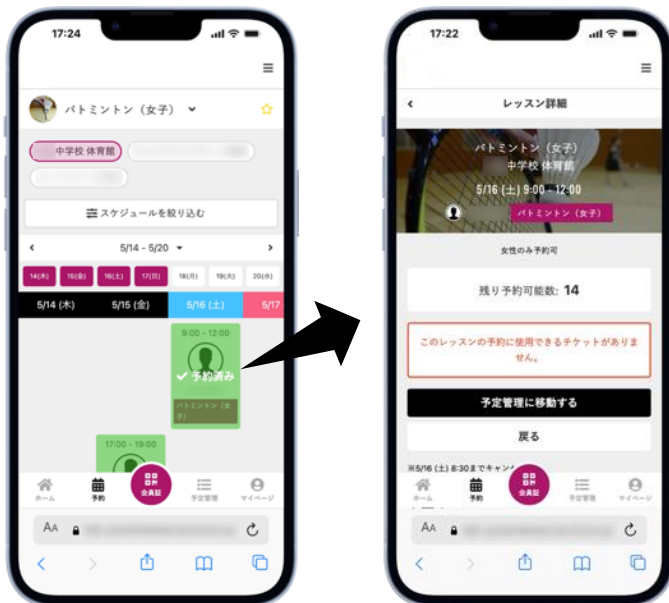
17:24

≡

バトミントン（女子）

中学校 体育館

スケジュールを絞り込む

5/14 - 5/20

14(木) 15(金) 16(土) 17(日) 18(月) 19(火) 20(水)

5/14 (木) 5/15 (金) 5/16 (土) 5/17

9:00 - 12:00

✓予約済み

バトミントン（女子）

17:00 - 19:00

ホーム 予約 会員証 予定管理 マイページ

AA

17:22

≡

レッスン詳細

バトミントン（女子）
中学校 体育館
5/16 (土) 9:00 - 12:00

バトミントン（女子）

女性のみ予約可

残り予約可能数: 14

このレッスンの予約に使用できるチケットがありません。

予定管理に移動する

戻る

※5/16 (土) 8:30までキャン

ホーム 予約 会員証 予定管理 マイページ

AA